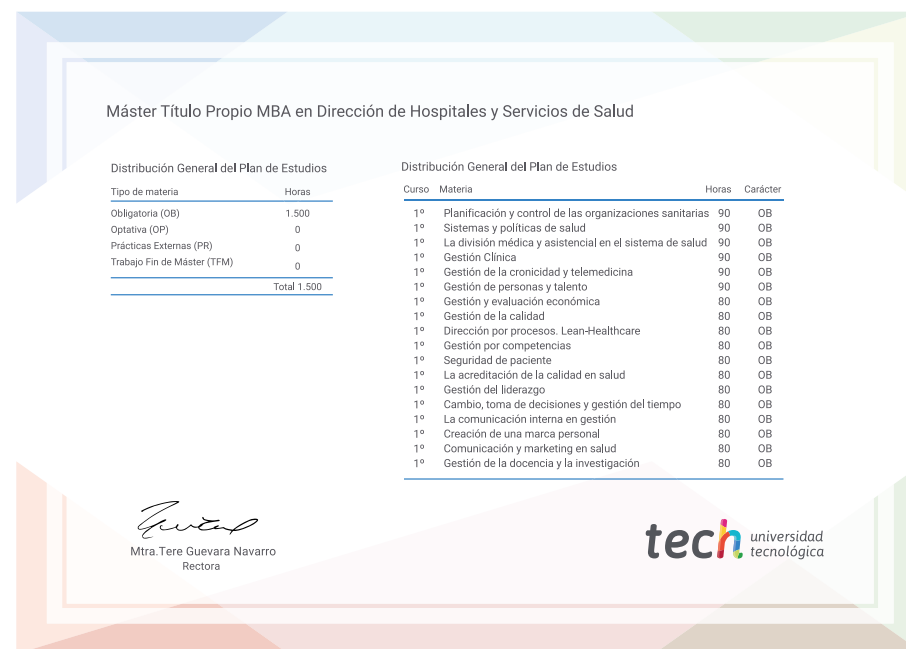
Máster Título Propio MBA en Dirección de Hospitales y Servicios de Salud

Distribución General del Plan de Estudios

| Tipo de materia | Horas |
|---|---|
| Obligatoria (OB) | 1.500 |
| Optativa (OP) | 0 |
| Prácticas Externas (PR) | 0 |
| Trabajo Fin de Máster (TFM) | 0 |
| | Total 1.500 |

Distribución General del Plan de Estudios

| Curso | Materia | Horas | Carácter |
|---|---|---|---|
| 1º | Planificación y control de las organizaciones sanitarias | 90 | OB |
| 1º | Sistemas y políticas de salud | 90 | OB |
| 1º | La división médica y asistencial en el sistema de salud | 90 | OB |
| 1º | Gestión Clínica | 90 | OB |
| 1º | Gestión de la cronicidad y telemedicina | 90 | OB |
| 1º | Gestión de personas y talento | 90 | OB |
| 1º | Gestión y evaluación económica | 80 | OB |
| 1º | Gestión de la calidad | 80 | OB |
| 1º | Dirección por procesos. Lean-Healthcare | 80 | OB |
| 1º | Gestión por competencias | 80 | OB |
| 1º | Seguridad de paciente | 80 | OB |
| 1º | La acreditación de la calidad en salud | 80 | OB |
| 1º | Gestión del liderazgo | 80 | OB |
| 1º | Cambio, toma de decisiones y gestión del tiempo | 80 | OB |
| 1º | La comunicación interna en gestión | 80 | OB |
| 1º | Creación de una marca personal | 80 | OB |
| 1º | Comunicación y marketing en salud | 80 | OB |
| 1º | Gestión de la docencia y la investigación | 80 | OB |

Mtra.Tere Guevara Navarro
Rectora

tech universidad tecnológica